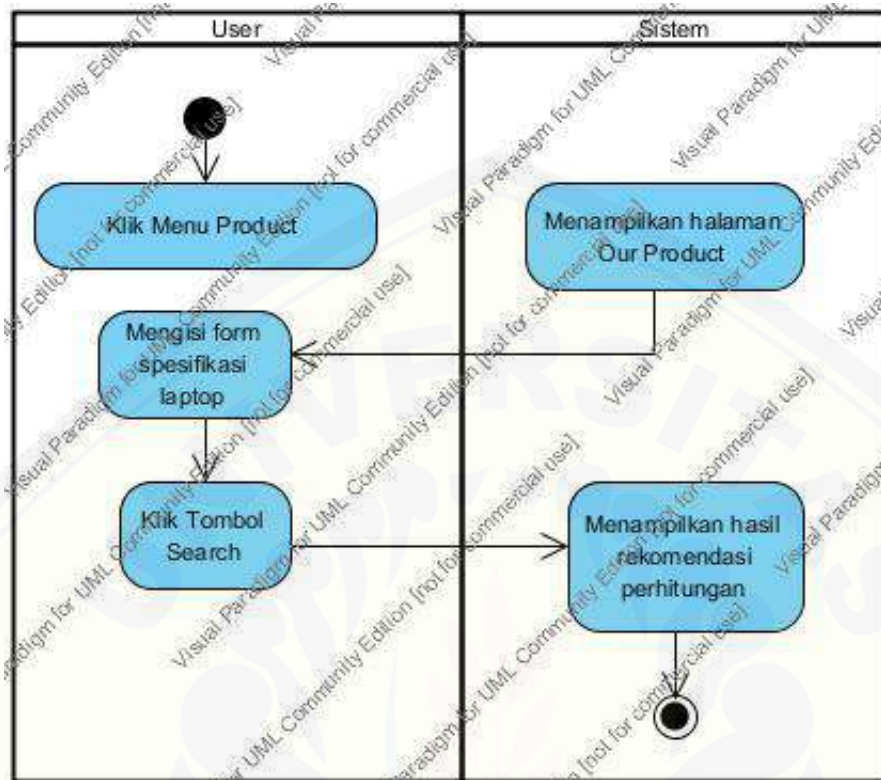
User

Sistem

Klik Menu Product

Menampilkan halaman Our Product

Mengisi form spesifikasi laptop

Klik Tombol Search

Menampilkan hasil rekomendasi perhitungan

Visual Paradigm for UML Community Edition [not for commercial use]